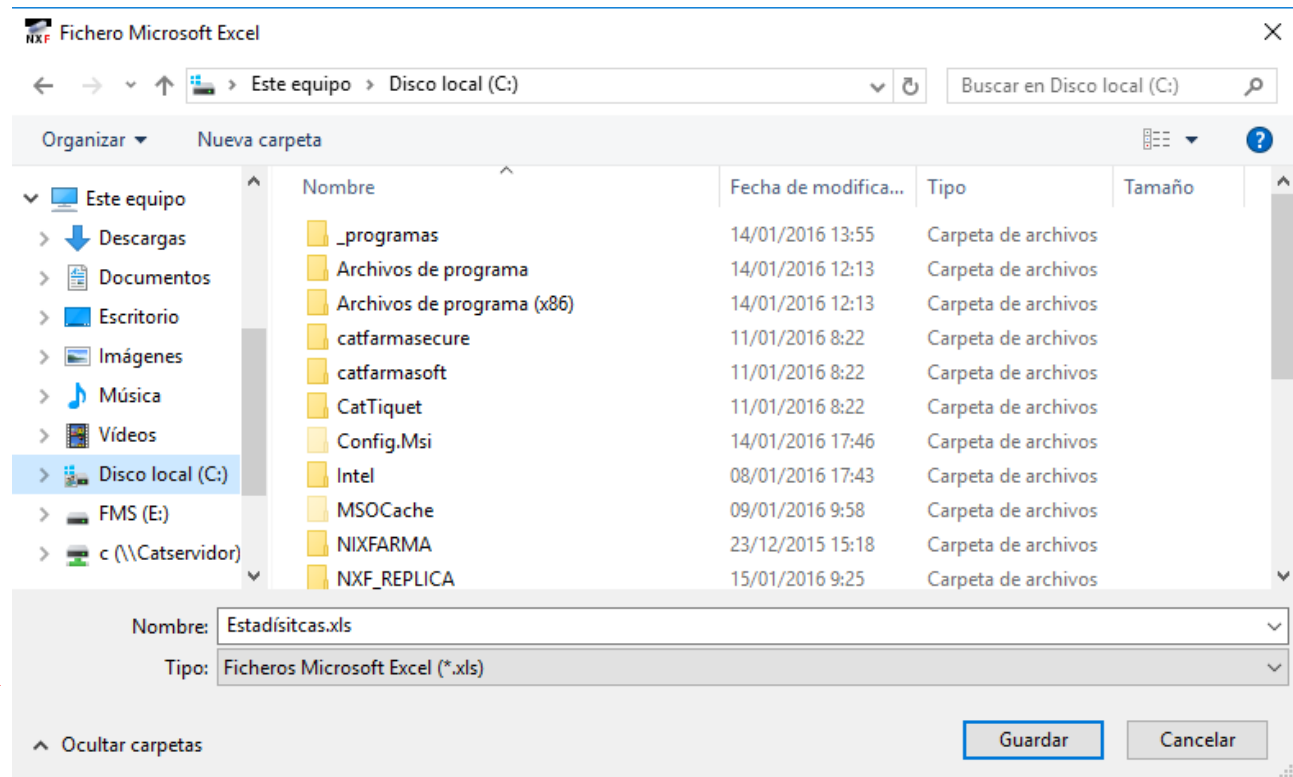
NXF Fichero Microsoft Excel

Este equipo › Disco local (C:)

Buscar en Disco local (C:)

Organizar ▾ Nueva carpeta

Este equipo
Descargas
Documentos
Escritorio
Imágenes
Música
Vídeos
Disco local (C:)
FMS (E:)
c (\\Catservidor)

| Nombre | Fecha de modifica... | Tipo | Tamaño |
|---|---|---|---|
| _programas | 14/01/2016 13:55 | Carpeta de archivos | |
| Archivos de programa | 14/01/2016 12:13 | Carpeta de archivos | |
| Archivos de programa (x86) | 14/01/2016 12:13 | Carpeta de archivos | |
| catfarmasecure | 11/01/2016 8:22 | Carpeta de archivos | |
| catfarmasoft | 11/01/2016 8:22 | Carpeta de archivos | |
| CatTiquet | 11/01/2016 8:22 | Carpeta de archivos | |
| Config.Msi | 14/01/2016 17:46 | Carpeta de archivos | |
| Intel | 08/01/2016 17:43 | Carpeta de archivos | |
| MSOCache | 09/01/2016 9:58 | Carpeta de archivos | |
| NIXFARMA | 23/12/2015 15:18 | Carpeta de archivos | |
| NXF_REPLICA | 15/01/2016 9:25 | Carpeta de archivos | |

Nombre: Estadísitcas.xls
Tipo: Ficheros Microsoft Excel (*.xls)

Ocultar carpetas

Guardar Cancelar